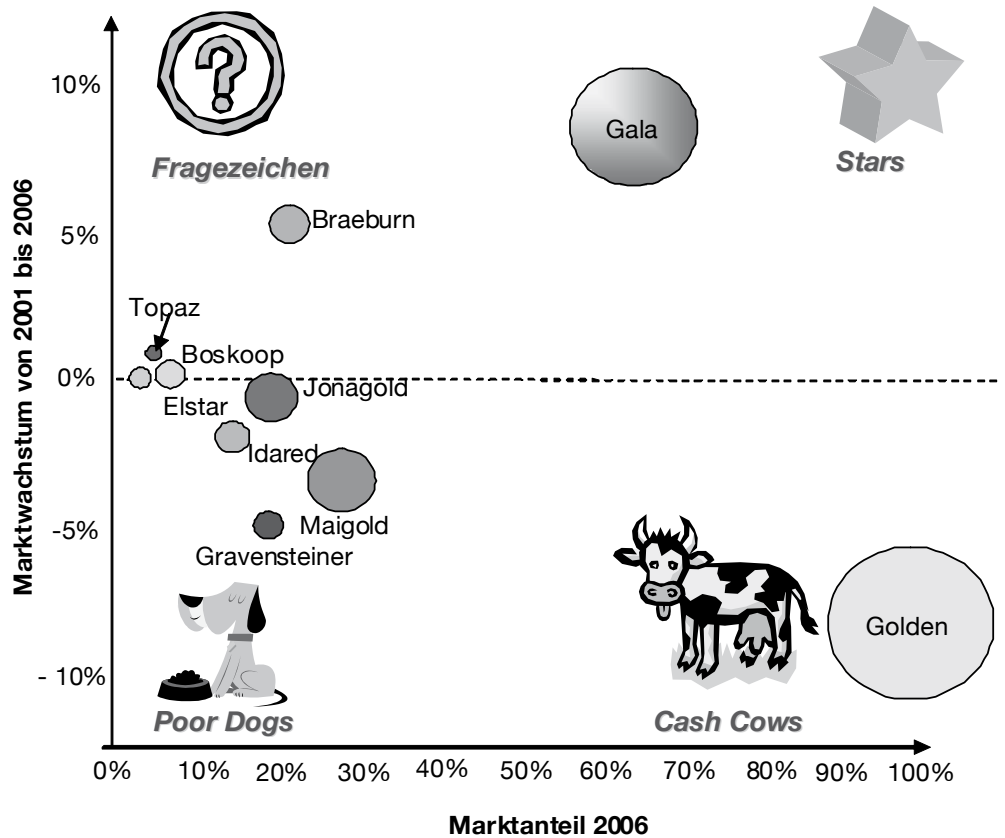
Fragezeichen

Stars

Poor Dogs

Cash Cows

Gala

Braeburn

Topaz

Boskoop

Jonagold

Elstar

Idared

Maigold

Gravensteiner

Golden

10%

5%

0%

-5%

- 10%

Marktwachstum von 2001 bis 2006

0% 10% 20% 30% 40% 50% 60% 70% 80% 90% 100%

Marktanteil 2006